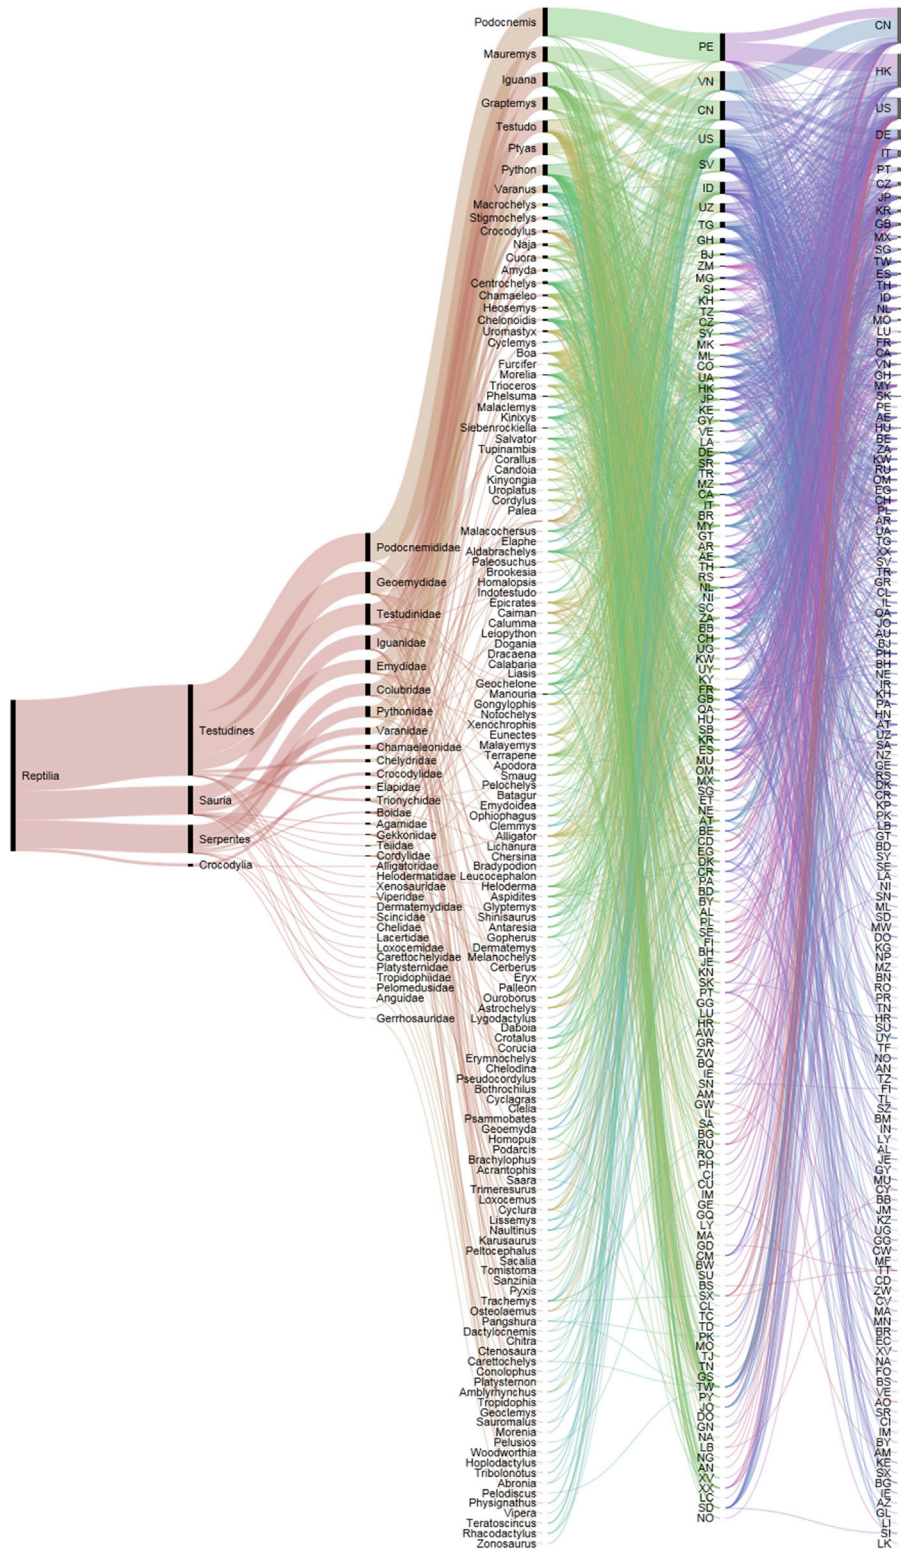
Reptilia

Testudines
Sauria
Serpentes
Crocodylia

Podocnemididae
Geoemydidae
Testudinidae
Iguanidae
Emydidae
Colubridae
Pythonidae
Varanidae
Chamaeleonidae
Chelydridae
Crocodylidae
Elapidae
Trionychidae
Boidae
Agamidae
Gekkonidae
Teiidae
Cordylidae
Alligatoridae
Helodermatidae
Xenosauridae
Viperidae
Dermatemydidae
Scincidae
Chelidae
Lacertidae
Loxocemidae
Carettochelyidae
Platysternidae
Tropidophiidae
Pelomedusidae
Anguidae
Gerrhosauridae

Podocnemis
Mauremys
Iguana
Graptemys
Testudo
Ptyas
Python
Varanus
Macrochelys
Stigmochelys
Crocodylus
Naja
Cuora
Amyda
Centrochelys
Chamaeleo
Heosemys
Chelonoidis
Uromastyx
Cyclemys
Boa
Furcifer
Morelia
Trioceros
Phelsuma
Malaclemys
Kinixys
Siebenrockiella
Salvator
Tupinambis
Corallus
Candoia
Kinyongia
Uroplatus
Cordylus
Palea
Malacochersus
Elaphe
Aldabrachelys
Paleosuchus
Brookesia
Homalopsis
Indotestudo
Epicrates
Caiman
Calumma
Leiopython
Dogania
Dracaena
Calabaria
Liasis
Geochelone
Manouria
Gongylophis
Notochelys
Xenochrophis
Eunectes
Malayemys
Terrapene
Apodora
Smaug
Pelochelys
Batagur
Emydoidea
Ophiophagus
Clemmys
Alligator
Lichanura
Chersina
Bradypodion
Leucocephalon
Heloderma
Aspidites
Glyptemys
Shinisaurus
Antaresia
Gopherus
Dermatemys
Melanochelys
Cerberus
Eryx
Palleon
Ouroborus
Astrochelys
Lygodactylus
Daboia
Crotalus
Corucia
Erymnochelys
Chelodina
Pseudocordylus
Bothrochilus
Cyclagras
Clelia
Psammobates
Geoemyda
Homopus
Podarcis
Brachylophus
Acrantophis
Saara
Trimeresurus
Loxocemus
Cyclura
Lissemys
Naultinus
Karusaurus
Peltocephalus
Sacalia
Tomistoma
Sanzinia
Pyxis
Trachemys
Osteolaemus
Pangshura
Dactylocnemis
Chitra
Ctenosaura
Carettochelys
Conolophus
Platysternon
Amblyrhynchus
Tropidophis
Geoclemys
Sauromalus
Morenia
Pelusios
Woodworthia
Hoplodactylus
Tribolonotus
Abronia
Pelodiscus
Physignathus
Vipera
Teratoscincus
Rhacodactylus
Zonosaurus

PE
VN
CN
US
SV
ID
UZ
TG
GH
BJ
ZM
MG
SI
KH
TZ
CZ
SY
MK
ML
CO
UA
HK
JP
KE
GY
VE
LA
DE
SR
TR
MZ
CA
IT
BR
MY
GT
AR
AE
TH
RS
NL
NI
SC
ZA
BB
CH
UG
KW
UY
KY
FR
GB
QA
HU
SB
KR
ES
MU
OM
MX
SG
ET
NE
AT
BE
CD
EG
DK
CR
PA
BD
BY
AL
PL
SE
FI
BH
JE
KN
SK
PT
GG
LU
HR
AW
GR
ZW
BQ
IE
SN
AM
GW
IL
SA
BG
RU
RO
PH
CI
CU
IM
GE
GQ
LY
MA
GD
CM
BW
SU
BS
SX
CL
TC
TD
PK
MO
TJ
TN
GS
TW
PY
JO
DO
GN
NA
LB
NG
AN
XV
XX
LC
SD
NO

CN
HK
US
DE
IT
PT
CZ
JP
KR
GB
MX
SG
TW
ES
TH
ID
NL
MO
LU
FR
CA
VN
GH
MY
SK
PE
AE
HU
BE
ZA
KW
RU
OM
EG
CH
PL
AR
UA
TG
XX
SV
TR
GR
CL
IL
QA
JO
BJ
AU
PH
BH
NE
IR
KH
PA
HN
AT
UZ
SA
NZ
GE
RS
DK
CR
KP
PK
LB
GT
BD
SY
SE
LA
NI
SN
ML
SD
MW
DO
KG
NP
MZ
BN
RO
PR
TN
HR
SU
UY
TF
NO
AN
TZ
FI
TL
SZ
BM
IN
LY
AL
JE
GY
MU
CY
BB
JM
KZ
UG
GG
CW
MF
TT
CD
ZW
CV
MA
MN
BR
EC
XV
NA
FO
BS
VE
AO
SR
CI
IM
BY
AM
KE
SX
BG
IE
AZ
GL
LI
SI
LK